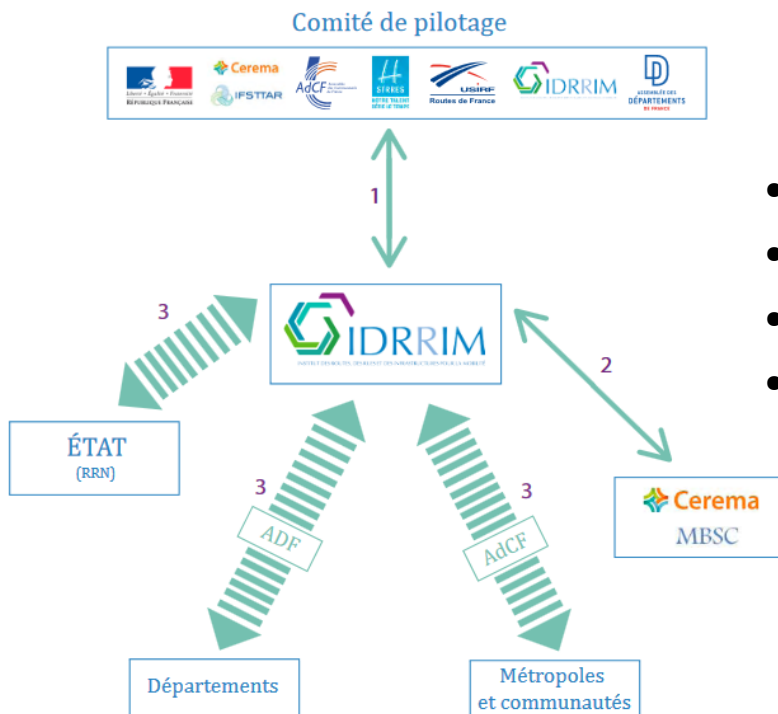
Comité de pilotage

Liberté • Égalité • Fraternité
RÉPUBLIQUE FRANÇAISE

Cerema

IFSTTAR

AdCF

SERRES

USIRF
Routes de France

IDRRIM

ASSEMBLÉE DES
DÉPARTEMENTS
DE FRANCE

1

3

IDRRIM

2

ÉTAT
(RRN)

3

ADF

3

AdCF

Cerema
MBSC

Départements

Métropoles
et communautés